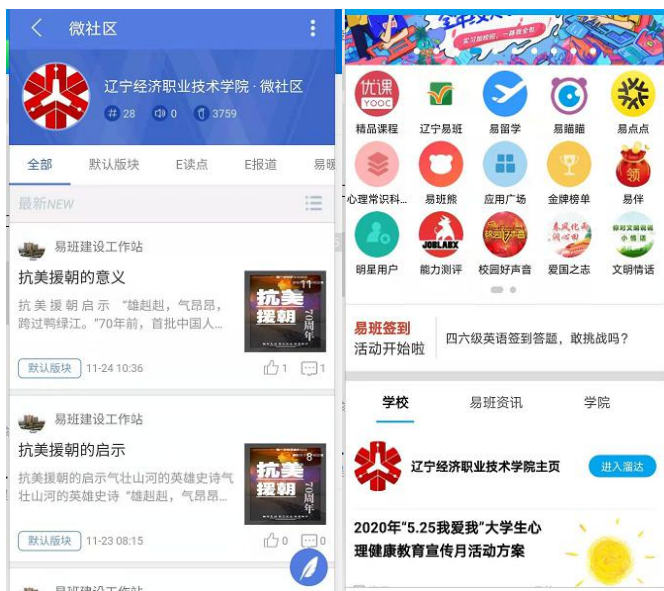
微社区

辽宁经济职业技术学院 · 微社区

28　0　3759

全部　默认版块　E读点　E报道　易暖

最新NEW

易班建设工作站

抗美援朝的意义

抗美援朝启示 "雄赳赳，气昂昂，跨过鸭绿江。"70年前，首批中国人...

抗美援朝 70周年

默认版块　11-24 10:36　1　1

易班建设工作站

抗美援朝的启示

抗美援朝的启示气壮山河的英雄史诗气壮山河的英雄史诗 "雄赳赳，气昂昂...

抗美援朝 70周年

默认版块　11-23 08:15　1　0

易班建设工作站

优课 YOOC　精品课程
辽宁易班
易留学
易瞄瞄
易点点
心理常识科...
易班熊
应用广场
金牌榜单
易伴
明星用户
能力测评
校园好声音
爱国之志
文明情话

易班签到
活动开始啦

四六级英语签到答题，敢挑战吗？

学校　易班资讯　学院

辽宁经济职业技术学院主页　进入溜达

2020年"5.25我爱我"大学生心理健康教育宣传月活动方案